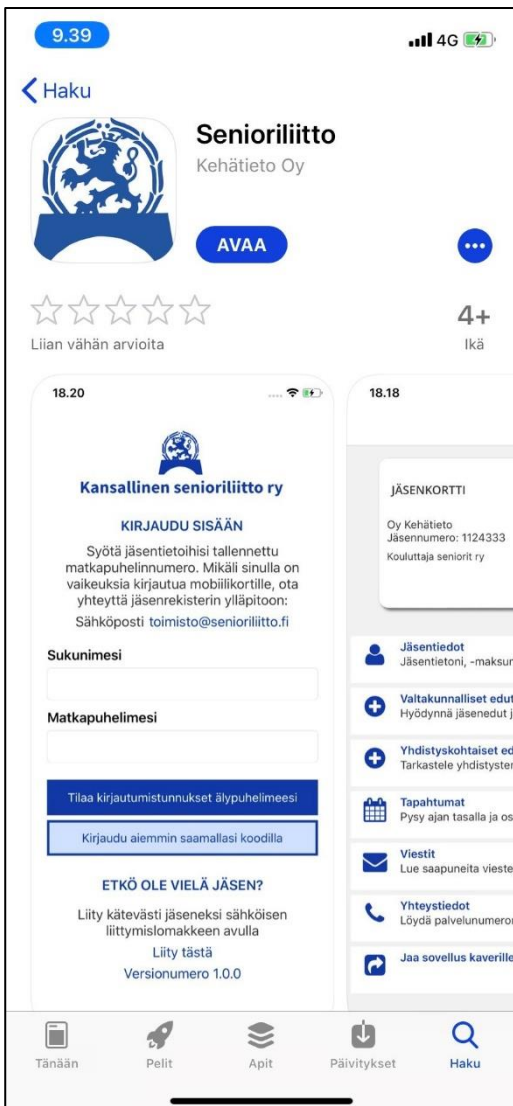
9.39

4G

Haku

Senioriliitto

Kehätieto Oy

AVAA

4+

Liian vähän arvioita

Ikä

18.20

Kansallinen senioriliitto ry

KIRJAUDU SISÄÄN

Syötä jäsentietoihisi tallennettu matkapuhelinnumero. Mikäli sinulla on vaikeuksia kirjautua mobiilikortille, ota yhteyttä jäsenrekisterin ylläpitoon:

Sähköposti toimisto@senioriliitto.fi

Sukunimesi

Matkapuhelimesi

Tilaa kirjautumistunnukset älypuhelimeesi

Kirjaudu aiemmin saamallasi koodilla

ETKÖ OLE VIELÄ JÄSEN?

Liity kätevästi jäseneksi sähköisen liittymislomakkeen avulla

Liity tästä

Versionumero 1.0.0

18.18

JÄSENKORTTI

Oy Kehätieto
Jäsennumero: 1124333

Kouluttaja seniorit ry

Jäsentiedot
Jäsentietoni, -maksur

Valtakunnalliset edut
Hyödynnä jäsenedut j

Yhdistyskohtaiset ed
Tarkastele yhdistyster

Tapahtumat
Pysy ajan tasalla ja os

Viestit
Lue saapuneita vieste

Yhteystiedot
Löydä palvelunumeroi

Jaa sovellus kaverille

Tänään

Pelit

Apit

Päivitykset

Haku